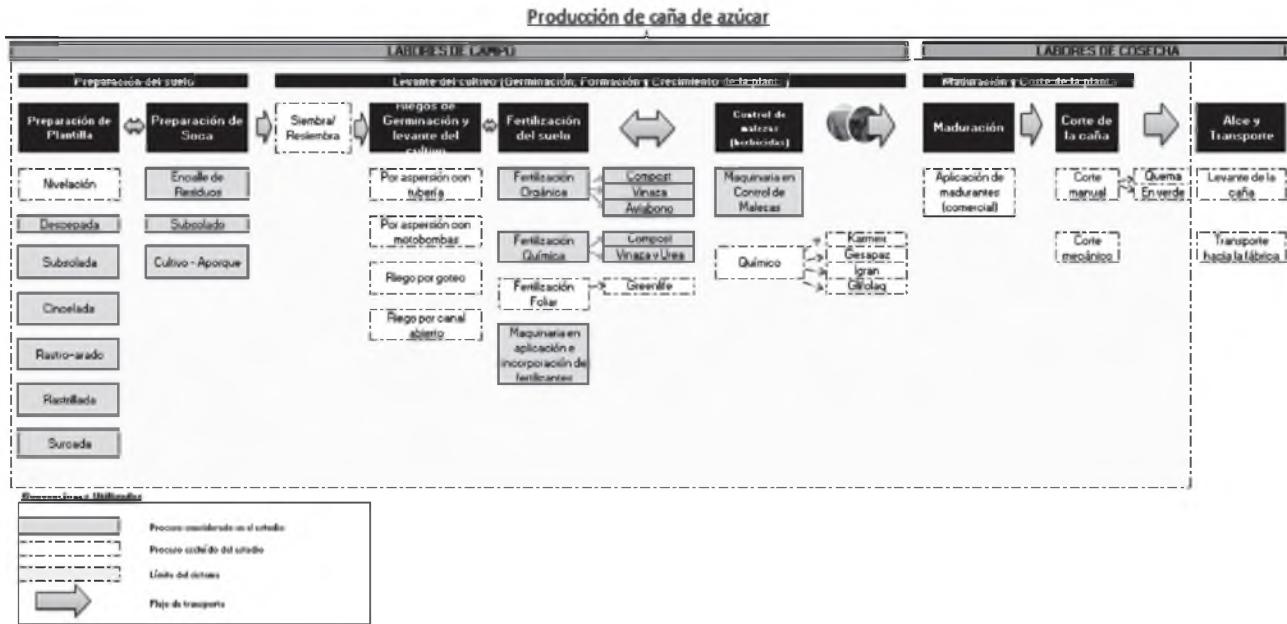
Producción de caña de azúcar

LABORES DE CAMPO

LABORES DE COSECHA

Preparación del suelo

Levante del cultivo (Germinación, Formación y Crecimiento de la planta)

Maduración y Corte de la planta

Preparación de Plantilla

Preparación de Soca

Siembra/ Resiembra

Riegos de Germinación y levante del cultivo

Fertilización del suelo

Control de malezas (herbicidas)

Maduración

Corte de la caña

Alce y Transporte

Nivelación

Despepada

Subsolada

Cincelada

Rastro-arado

Rastrillada

Surcada

Encalle de Residuos

Subsolado

Cultivo - Aporque

Por aspersión con tubería

Por aspersión con motobombas

Riego por goteo

Riego por canal abierto

Fertilización Orgánica

Compost

Vinaza

Avíabono

Fertilización Química

Compost

Vinaza y Urea

Fertilización Foliar

Greenlife

Maquinaria en aplicación e incorporación de fertilizantes

Maquinaria en Control de Malezas

Químico

Karmex

Gesapaz

Igran

Glifolag

Aplicación de madurantes (comercial)

Corte manual

Quema

En verde

Corte mecánico

Levante de la caña

Transporte hacia la fábrica

Convenciones Utilizadas

Proceso considerado en el estudio

Proceso excluido del estudio

Límite del sistema

Flujo de transporte